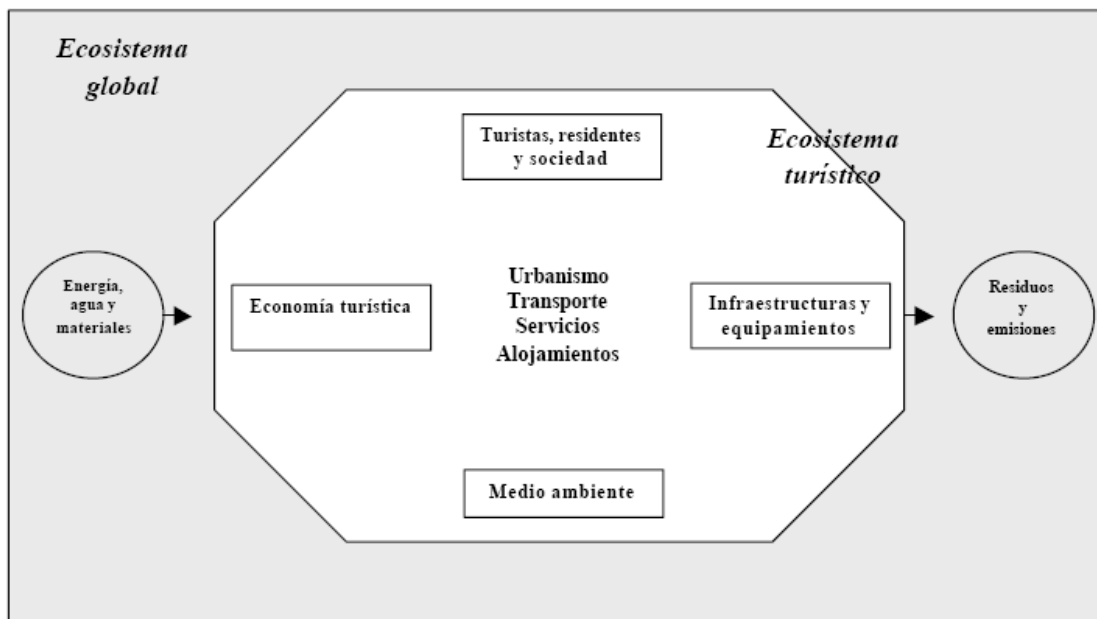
Ecosistema global

Turistas, residentes y sociedad

Ecosistema turístico

Energía, agua y materiales

Economía turística

Urbanismo
Transporte
Servicios
Alojamientos

Infraestructuras y equipamientos

Residuos y emisiones

Medio ambiente